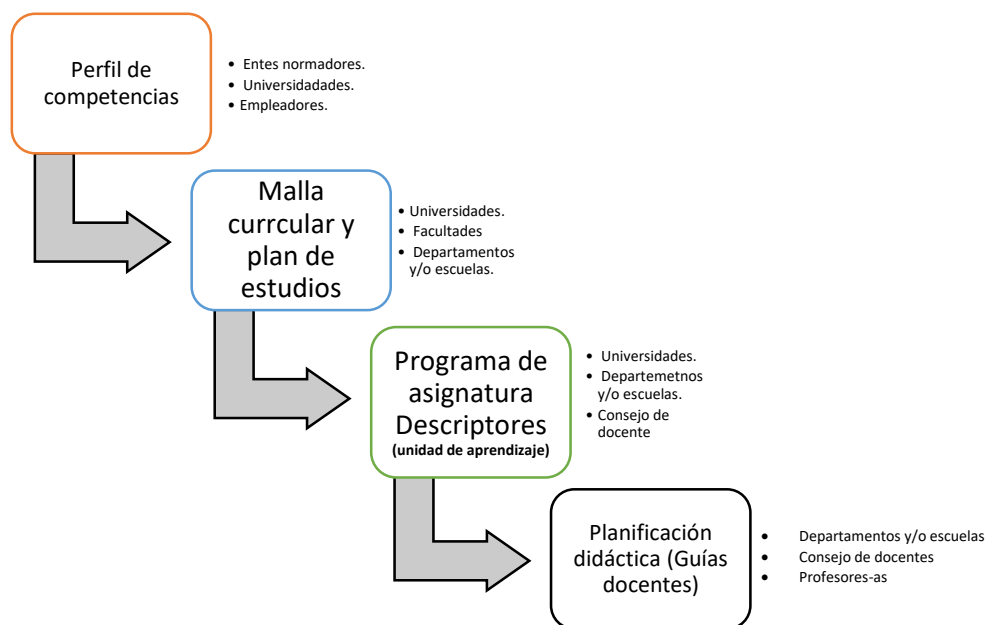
Perfil de competencias

- Entes normadores.
- Universidades.
- Empleadores.

Malla currcular y plan de estudios

- Universidades.
- Facultades
- Departamentos y/o escuelas.

Programa de asignatura Descriptores
(unidad de aprendizaje)

- Universidades.
- Departemetnos y/o escuelas.
- Consejo de docente

Planificación didáctica (Guías docentes)

- Departamentos y/o escuelas
- Consejo de docentes
- Profesores-as